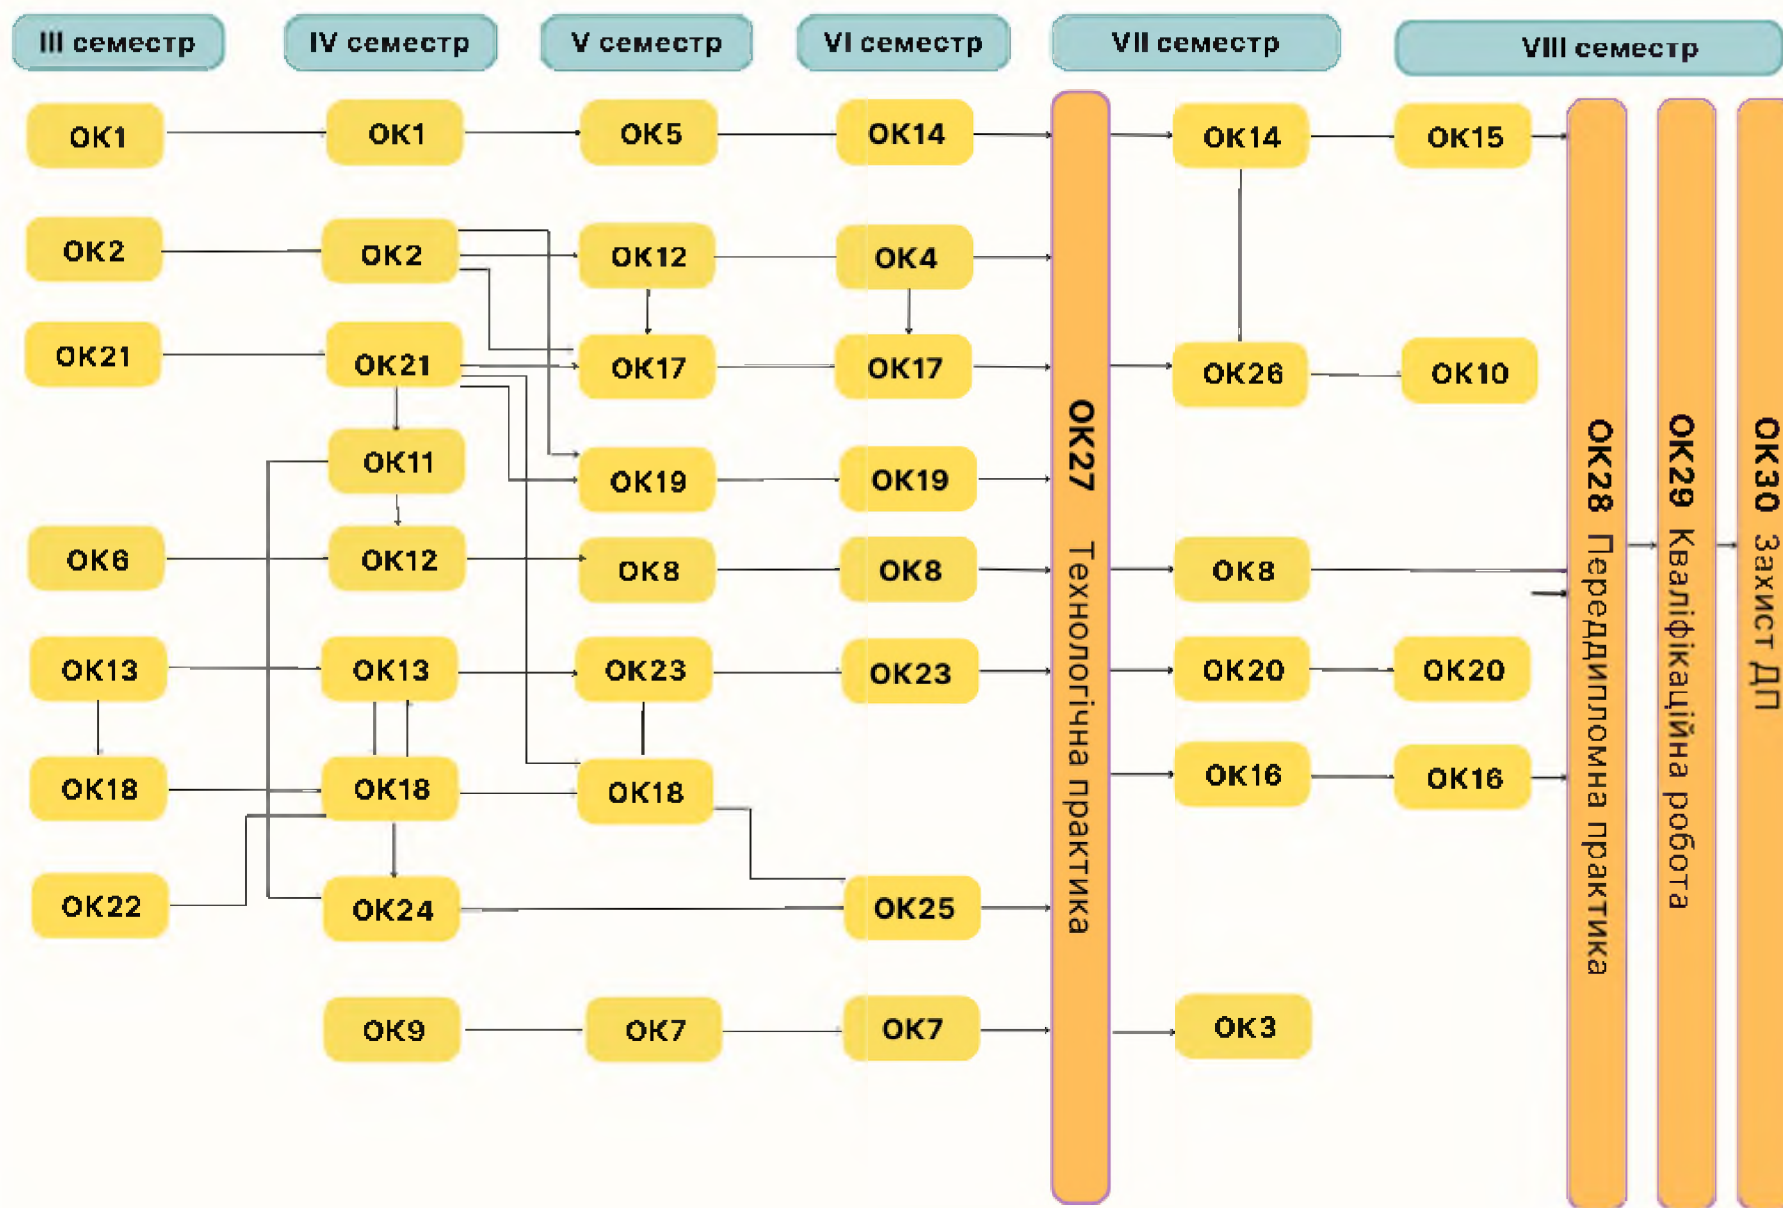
III семестр
IV семестр
V семестр
VI семестр
VII семестр
VIII семестр

ОК1
ОК2
ОК21
ОК6
ОК13
ОК18
ОК22

ОК1
ОК2
ОК21
ОК11
ОК12
ОК13
ОК18
ОК24
ОК9

ОК5
ОК12
ОК17
ОК19
ОК8
ОК23
ОК18
ОК7

ОК14
ОК4
ОК17
ОК19
ОК8
ОК23
ОК25
ОК7

ОК27 Технологічна практика

ОК14
ОК26
ОК8
ОК20
ОК16
ОК3

ОК15
ОК10
ОК20
ОК16

ОК28 Переддипломна практика
ОК29 Кваліфікаційна робота
ОК30 Захист ДП